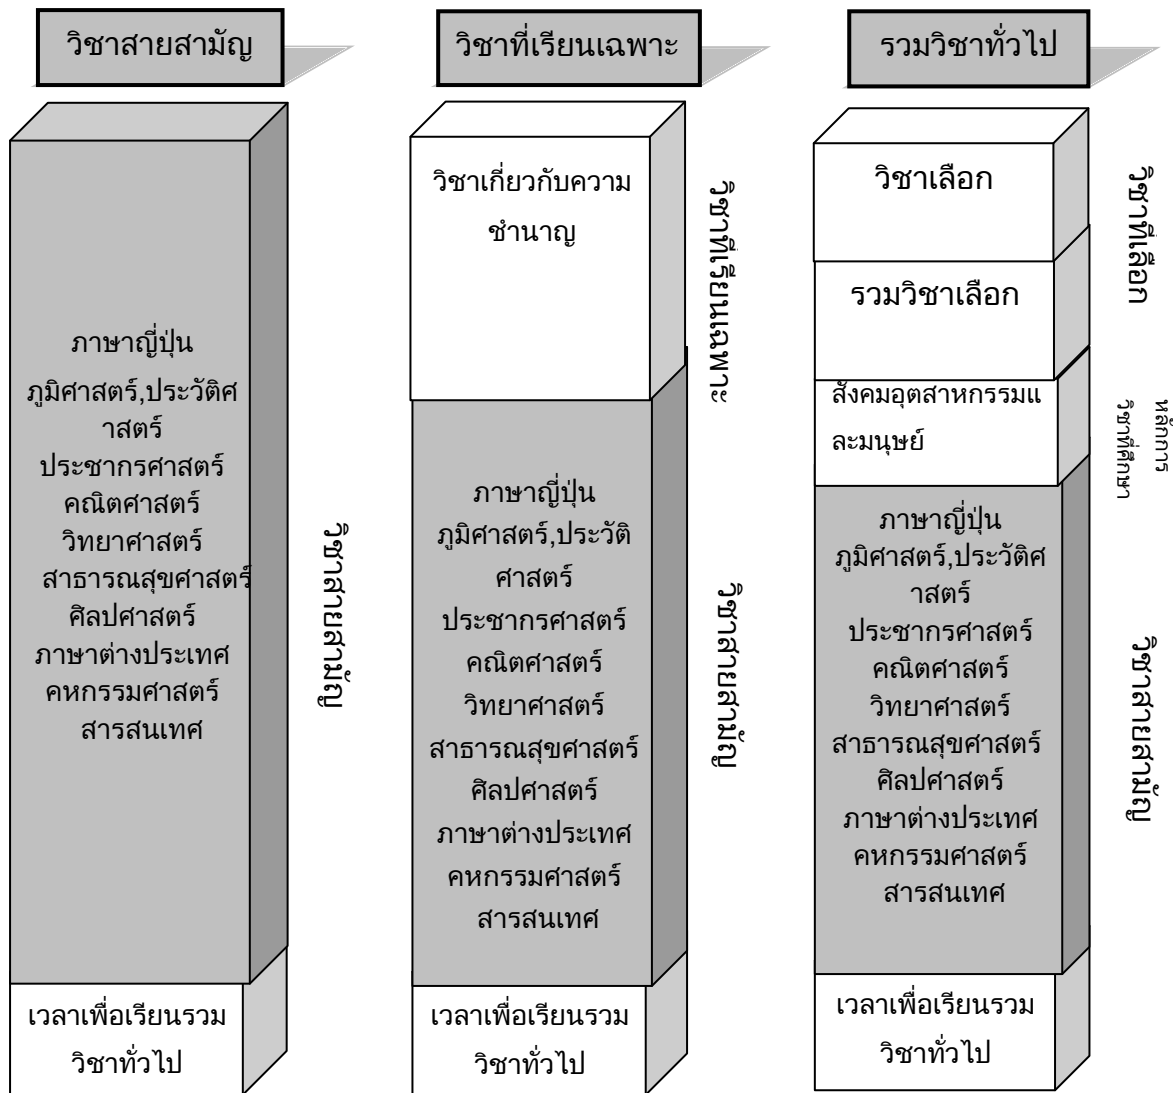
วิชาสายสามัญ

ภาษาญี่ปุ่น
ภูมิศาสตร์,ประวัติศาสตร์
ประชากรศาสตร์
คณิตศาสตร์
วิทยาศาสตร์
สาธารณสุขศาสตร์
ศิลปศาสตร์
ภาษาต่างประเทศ
คหกรรมศาสตร์
สารสนเทศ

วิชาสายสามัญ

เวลาเพื่อเรียนรวมวิชาทั่วไป

วิชาที่เรียนเฉพาะ

วิชาเกี่ยวกับความชำนาญ

วิชาที่เรียนเฉพาะ

ภาษาญี่ปุ่น
ภูมิศาสตร์,ประวัติศาสตร์
ประชากรศาสตร์
คณิตศาสตร์
วิทยาศาสตร์
สาธารณสุขศาสตร์
ศิลปศาสตร์
ภาษาต่างประเทศ
คหกรรมศาสตร์
สารสนเทศ

วิชาสายสามัญ

เวลาเพื่อเรียนรวมวิชาทั่วไป

รวมวิชาทั่วไป

วิชาเลือก

รวมวิชาเลือก

วิชาที่เลือก

สังคมอุตสาหกรรมและมนุษย์

หลักการวิชาที่ศึกษา

ภาษาญี่ปุ่น
ภูมิศาสตร์,ประวัติศาสตร์
ประชากรศาสตร์
คณิตศาสตร์
วิทยาศาสตร์
สาธารณสุขศาสตร์
ศิลปศาสตร์
ภาษาต่างประเทศ
คหกรรมศาสตร์
สารสนเทศ

วิชาสายสามัญ

เวลาเพื่อเรียนรวมวิชาทั่วไป